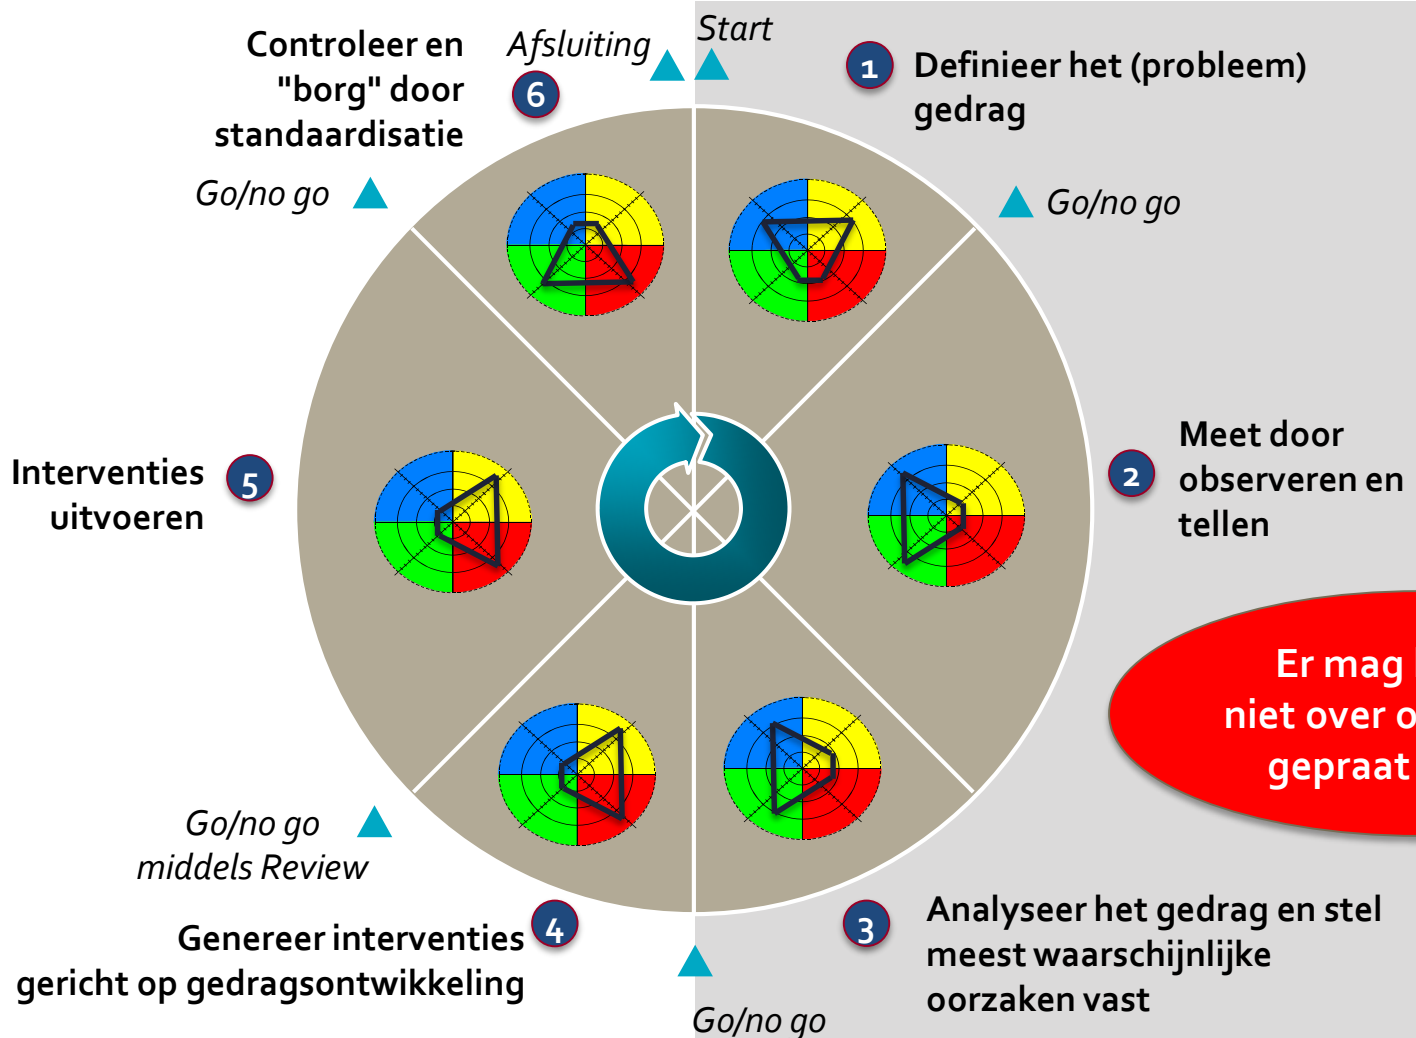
Start

1 Definieer het (probleem) gedrag

Go/no go

2 Meet door observeren en tellen

Er mag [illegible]
niet over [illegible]
gepraat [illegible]

3 Analyseer het gedrag en stel meest waarschijnlijke oorzaken vast

Go/no go

4 Genereer interventies gericht op gedragsontwikkeling

Go/no go middels Review

5 Interventies uitvoeren

Go/no go

Controleer en "borg" door standaardisatie 6

Afsluiting